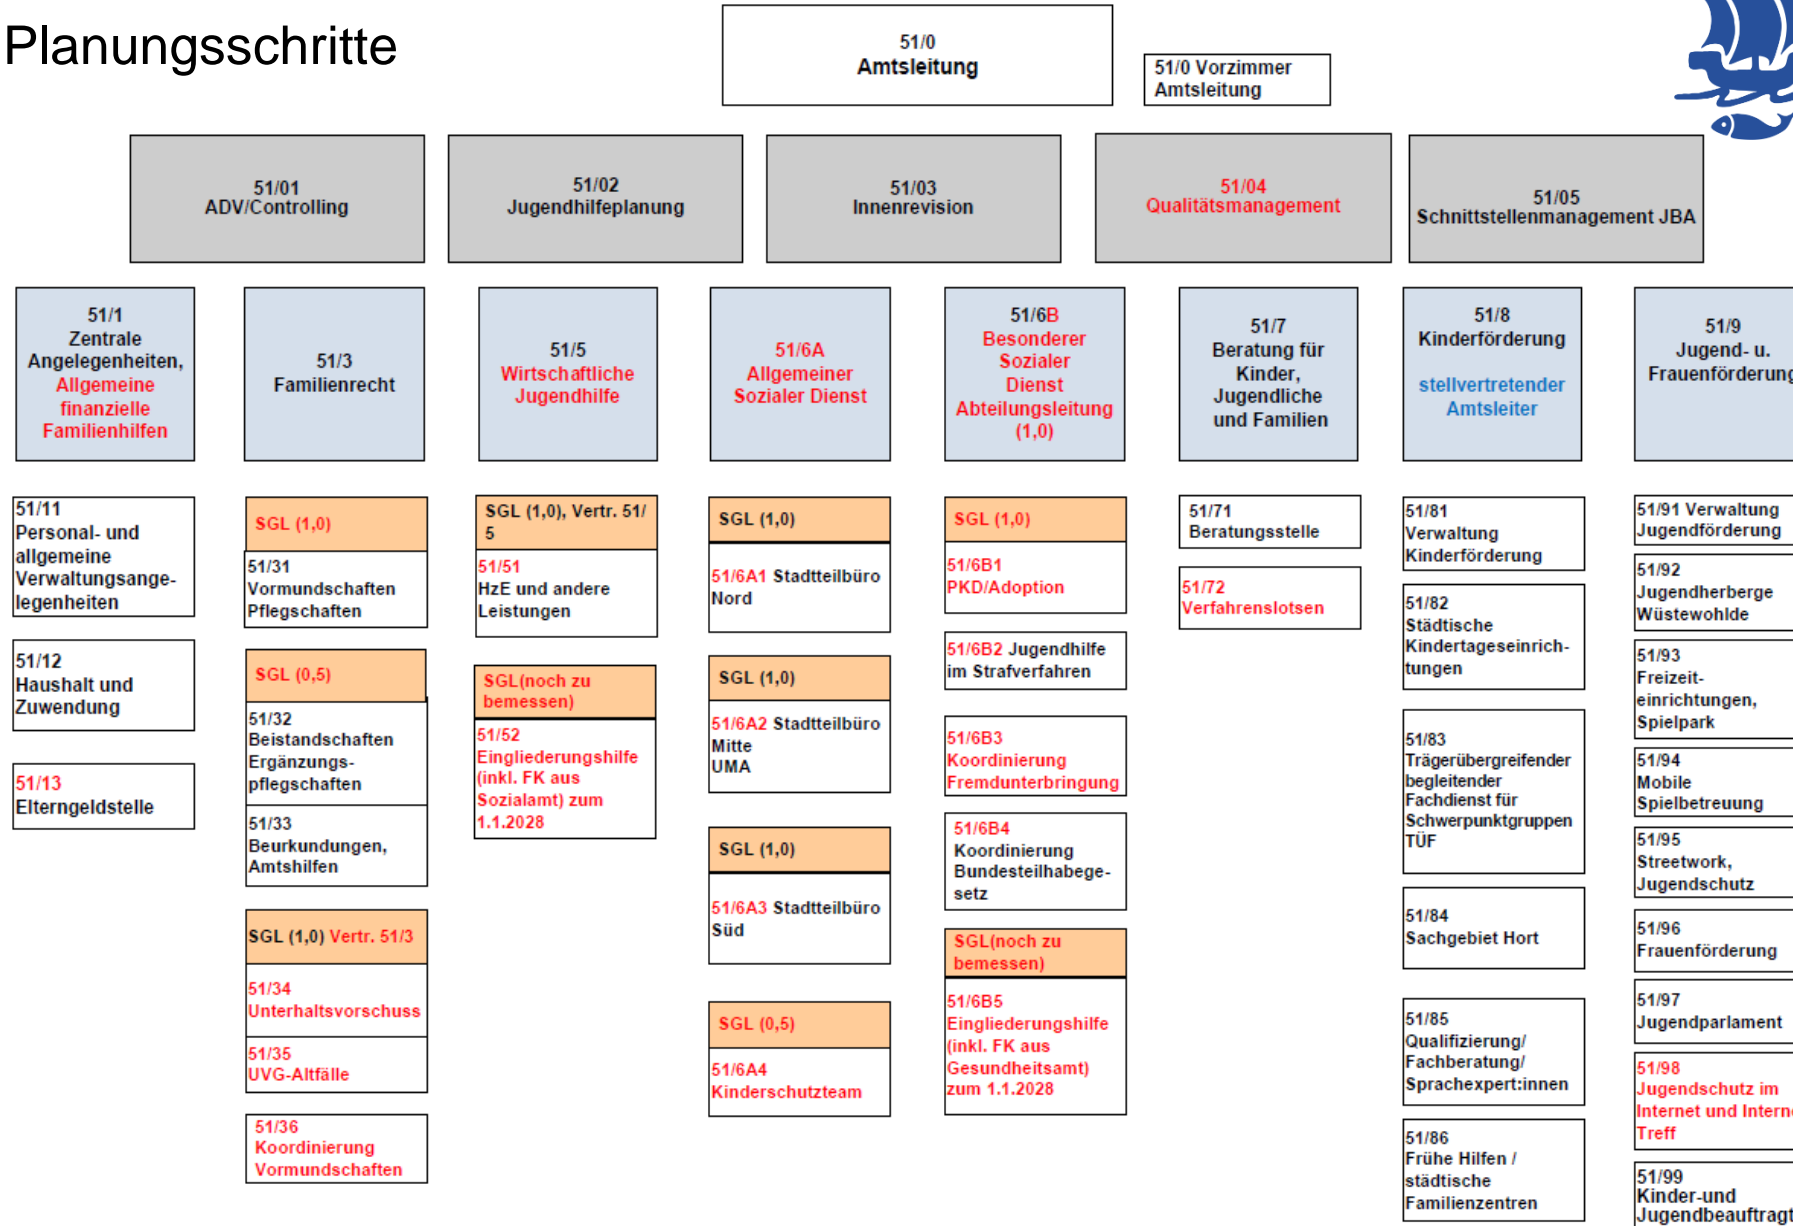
Planungsschritte

51/0
Amtsleitung

51/0 Vorzimmer Amtsleitung

51/01
ADV/Controlling

51/02
Jugendhilfeplanung

51/03
Innenrevision

51/04
Qualitätsmanagement

51/05
Schnittstellenmanagement JBA

51/1
Zentrale Angelegenheiten, Allgemeine finanzielle Familienhilfen

51/11
Personal- und allgemeine Verwaltungsangelegenheiten

51/12
Haushalt und Zuwendung

51/13
Elterngeldstelle

51/3
Familienrecht

SGL (1,0)

51/31
Vormundschaften Pflegschaften

SGL (0,5)

51/32
Beistandschaften Ergänzungspflegschaften

51/33
Beurkundungen, Amtshilfen

SGL (1,0) Vertr. 51/3

51/34
Unterhaltsvorschuss

51/35
UVG-Altfälle

51/36
Koordinierung Vormundschaften

51/5
Wirtschaftliche Jugendhilfe

SGL (1,0), Vertr. 51/5

51/51
HzE und andere Leistungen

SGL(noch zu bemessen)

51/52
Eingliederungshilfe (inkl. FK aus Sozialamt) zum 1.1.2028

51/6A
Allgemeiner Sozialer Dienst

SGL (1,0)

51/6A1 Stadtteilbüro Nord

SGL (1,0)

51/6A2 Stadtteilbüro Mitte UMA

SGL (1,0)

51/6A3 Stadtteilbüro Süd

SGL (0,5)

51/6A4
Kinderschutzteam

51/6B
Besonderer Sozialer Dienst Abteilungsleitung (1,0)

SGL (1,0)

51/6B1
PKD/Adoption

51/6B2 Jugendhilfe im Strafverfahren

51/6B3
Koordinierung Fremdunterbringung

51/6B4
Koordinierung Bundesteilhabegesetz

SGL(noch zu bemessen)

51/6B5
Eingliederungshilfe (inkl. FK aus Gesundheitsamt) zum 1.1.2028

51/7
Beratung für Kinder, Jugendliche und Familien

51/71
Beratungsstelle

51/72
Verfahrenslotsen

51/8
Kinderförderung

stellvertretender Amtsleiter

51/81
Verwaltung Kinderförderung

51/82
Städtische Kindertageseinrichtungen

51/83
Trägerübergreifender begleitender Fachdienst für Schwerpunktgruppen TÜF

51/84
Sachgebiet Hort

51/85
Qualifizierung/ Fachberatung/ Sprachexpert:innen

51/86
Frühe Hilfen / städtische Familienzentren

51/9
Jugend- u. Frauenförderung

51/91 Verwaltung Jugendförderung

51/92
Jugendherberge Wüstewohlde

51/93
Freizeiteinrichtungen, Spielpark

51/94
Mobile Spielbetreuung

51/95
Streetwork, Jugendschutz

51/96
Frauenförderung

51/97
Jugendparlament

51/98
Jugendschutz im Internet und Intern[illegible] Treff

51/99
Kinder-und Jugendbeauftragt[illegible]